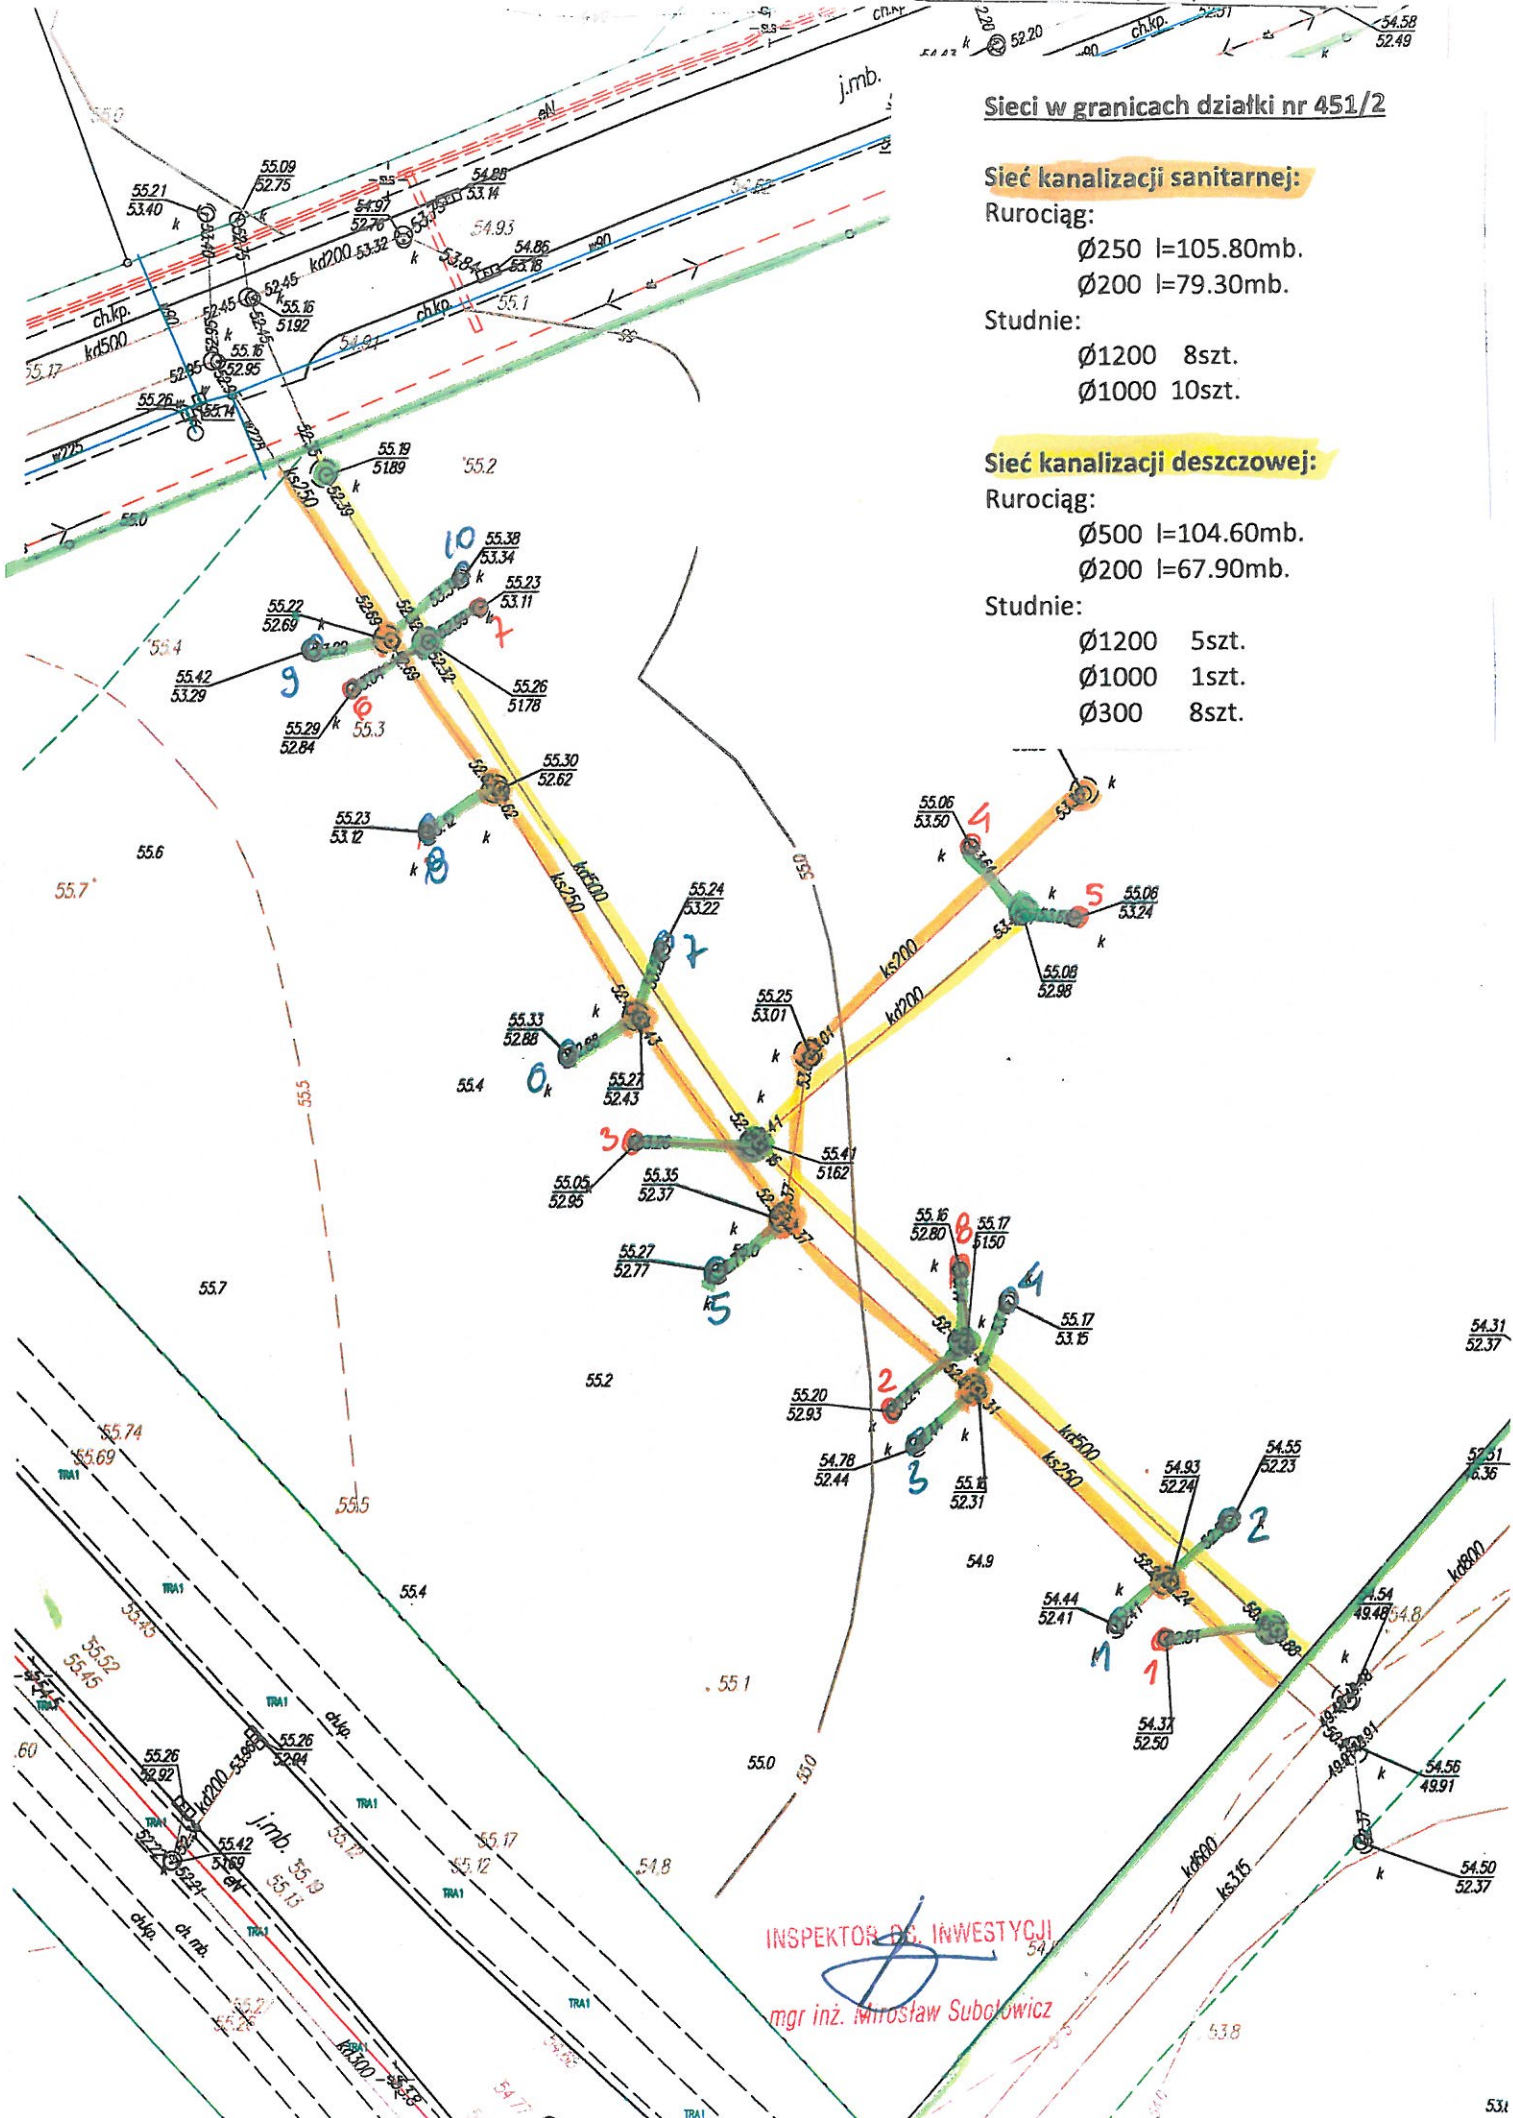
Sieci w granicach działki nr 451/2

Sieć kanalizacji sanitarnej:
Rurociąg:
Ø250 l=105.80mb.
Ø200 l=79.30mb.
Studnie:
Ø1200 8szt.
Ø1000 10szt.

Sieć kanalizacji deszczowej:
Rurociąg:
Ø500 l=104.60mb.
Ø200 l=67.90mb.
Studnie:
Ø1200 5szt.
Ø1000 1szt.
Ø300 8szt.

j.mb.
ch.kp.
kd500
kd200
ks250
kd500
ks200
kd200
kd500
ks250
kd800
kd600
ks315
kd300
w225
ch.kp.
j.mb.
ch. mb.

55.09 52.75
55.21 53.40
54.88 53.14
54.97 52.78
54.93
54.86 53.18
55.16 51.92
55.16 52.95
55.26
55.14
55.19 51.89
55.2
55.38 53.34
55.23 53.11
55.22 52.69
55.42 53.29
55.26 51.78
55.29 52.84
55.3
55.30 52.62
55.23 53.12
55.6
55.7
55.06 53.50
55.06 53.24
55.08 52.98
55.24 53.22
55.25 53.01
55.33 52.88
55.27 52.43
55.4
55.41 51.62
55.05 52.95
55.35 52.37
55.27 52.77
55.7
55.16 52.80
55.17 51.50
55.17 53.15
55.2
55.20 52.93
54.78 52.44
55.16 52.31
54.31 52.37
54.93 52.24
54.55 52.23
54.9
54.44 52.41
54.37 52.50
54.54 49.48
54.56 49.91
54.50 52.37
55.5
55.74
55.69
55.5
55.4
55.1
55.0
54.8
55.26 52.92
55.26 52.94
55.42 51.69
54.58 52.49
52.20

10 7 9 6 8 4 5 7 0 3 8 4 5 2 3 2 1 1

INSPEKTOR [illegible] INWESTYCJI
mgr inż. Mirosław Subotowicz